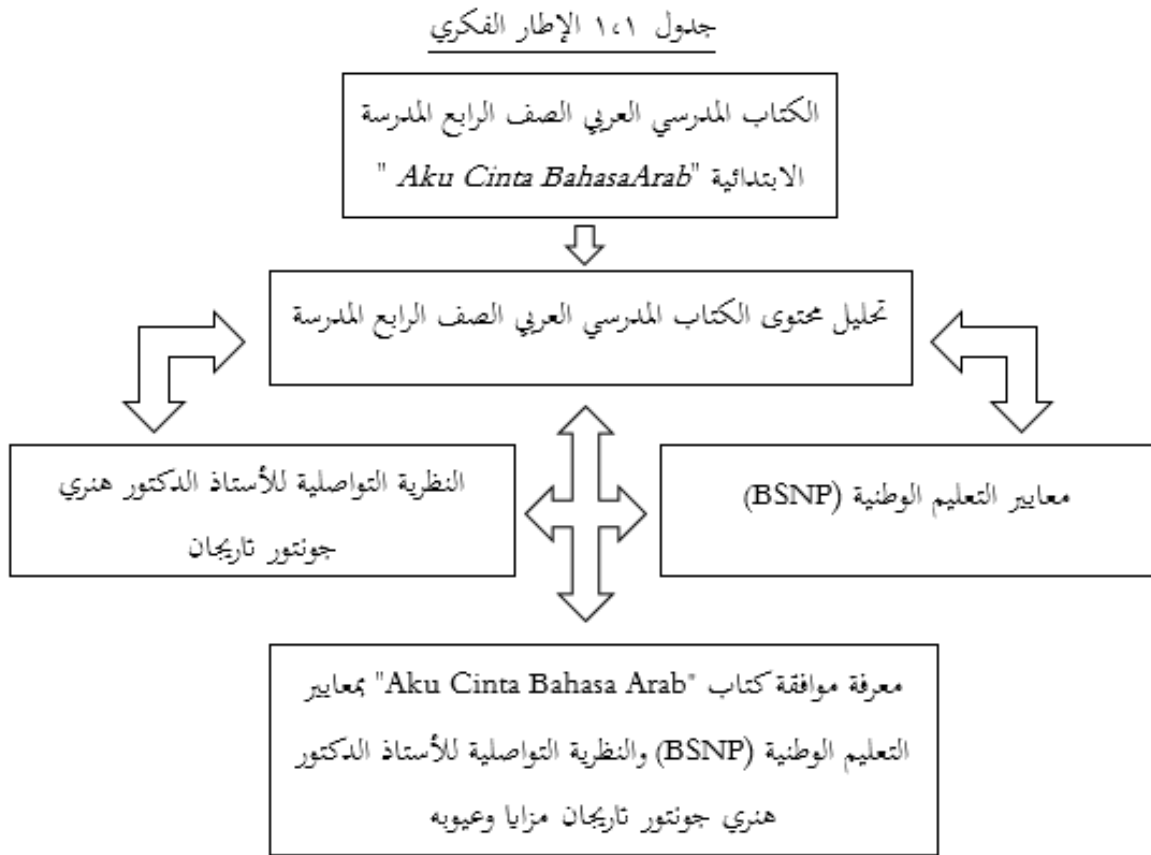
جدول ١،١ الإطار الفكري

الكتاب المدرسي العربي الصف الرابع المدرسة الابتدائية "Aku Cinta BahasaArab "

تحليل محتوى الكتاب المدرسي العربي الصف الرابع المدرسة

النظرية التواصلية للأستاذ الدكتور هنري جونتور تاريجان

معايير التعليم الوطنية (BSNP)

معرفة موافقة كتاب "Aku Cinta Bahasa Arab" بمعايير التعليم الوطنية (BSNP) والنظرية التواصلية للأستاذ الدكتور هنري جونتور تاريجان مزايا وعيوبه